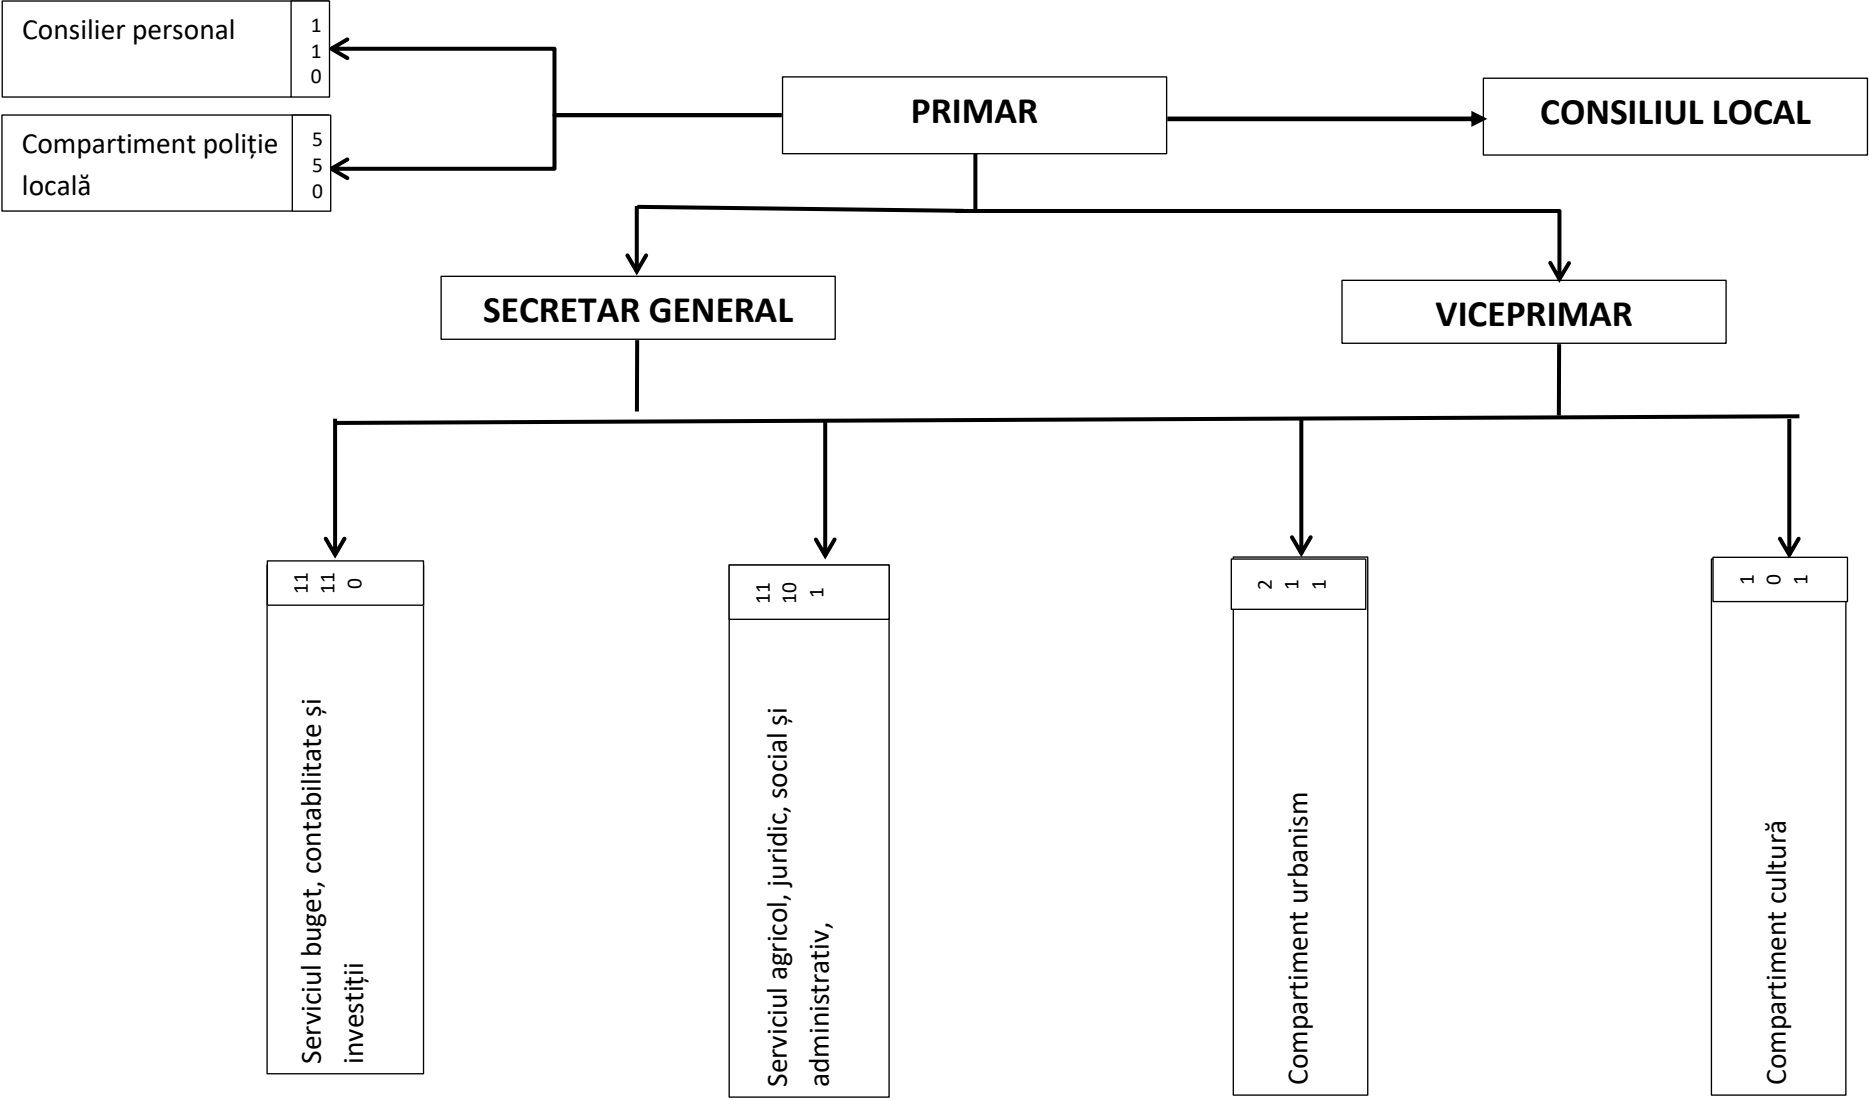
Consilier personal

1
1
0

Compartiment poliție locală

5
5
0

PRIMAR

CONSILIUL LOCAL

SECRETAR GENERAL

VICEPRIMAR

11
11
0

Serviciul buget, contabilitate și investiții

11
10
1

Serviciul agricol, juridic, social și administrativ,

2
1
1

Compartiment urbanism

1
0
1

Compartiment cultură